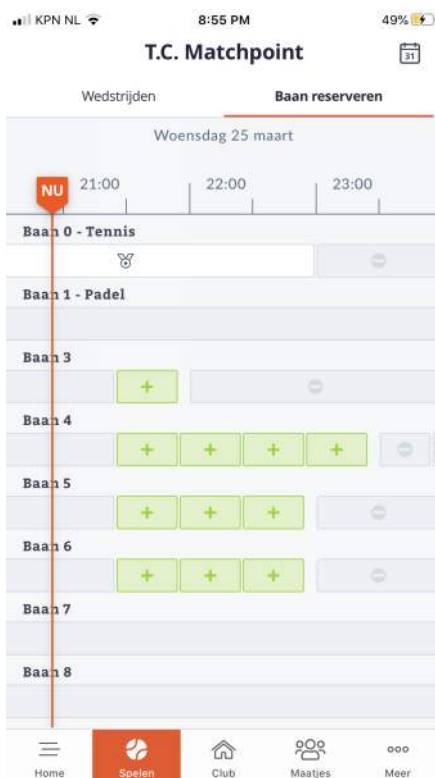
KPN NL 8:55 PM 49%

T.C. Matchpoint

31

Wedstrijden

Baan reserveren

Woensdag 25 maart

NU 21:00 22:00 23:00

Baan 0 - Tennis

Baan 1 - Padel

Baan 3

+

Baan 4

+ + + +

Baan 5

+ + +

Baan 6

+ + +

Baan 7

Baan 8

Home

Spelen

Club

Maatjes

Meer